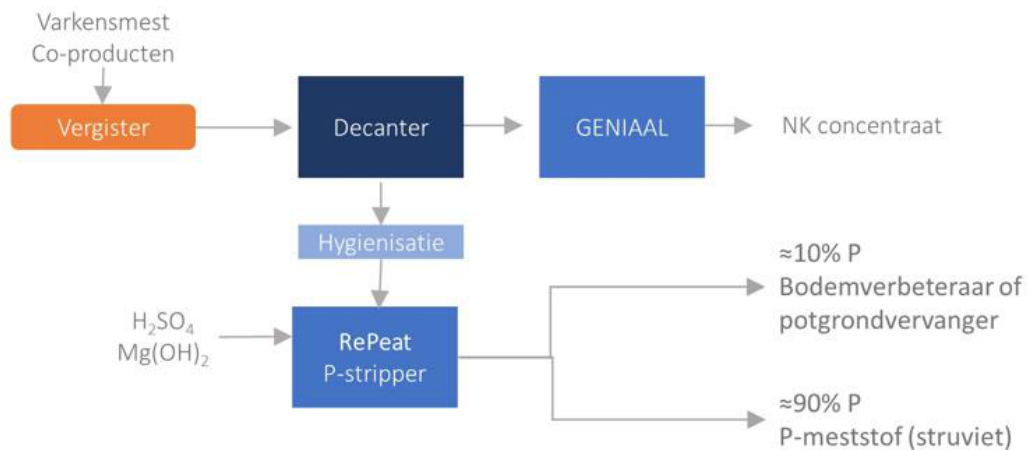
Varkensmest
Co-producten

Vergister

Decanter

GENIAAL

NK concentraat

Hygienisatie

$H_2SO_4$
$Mg(OH)_2$

RePeat
P-stripper

≈10% P
Bodemverbeteraar of potgrondvervanger

≈90% P
P-meststof (struviet)